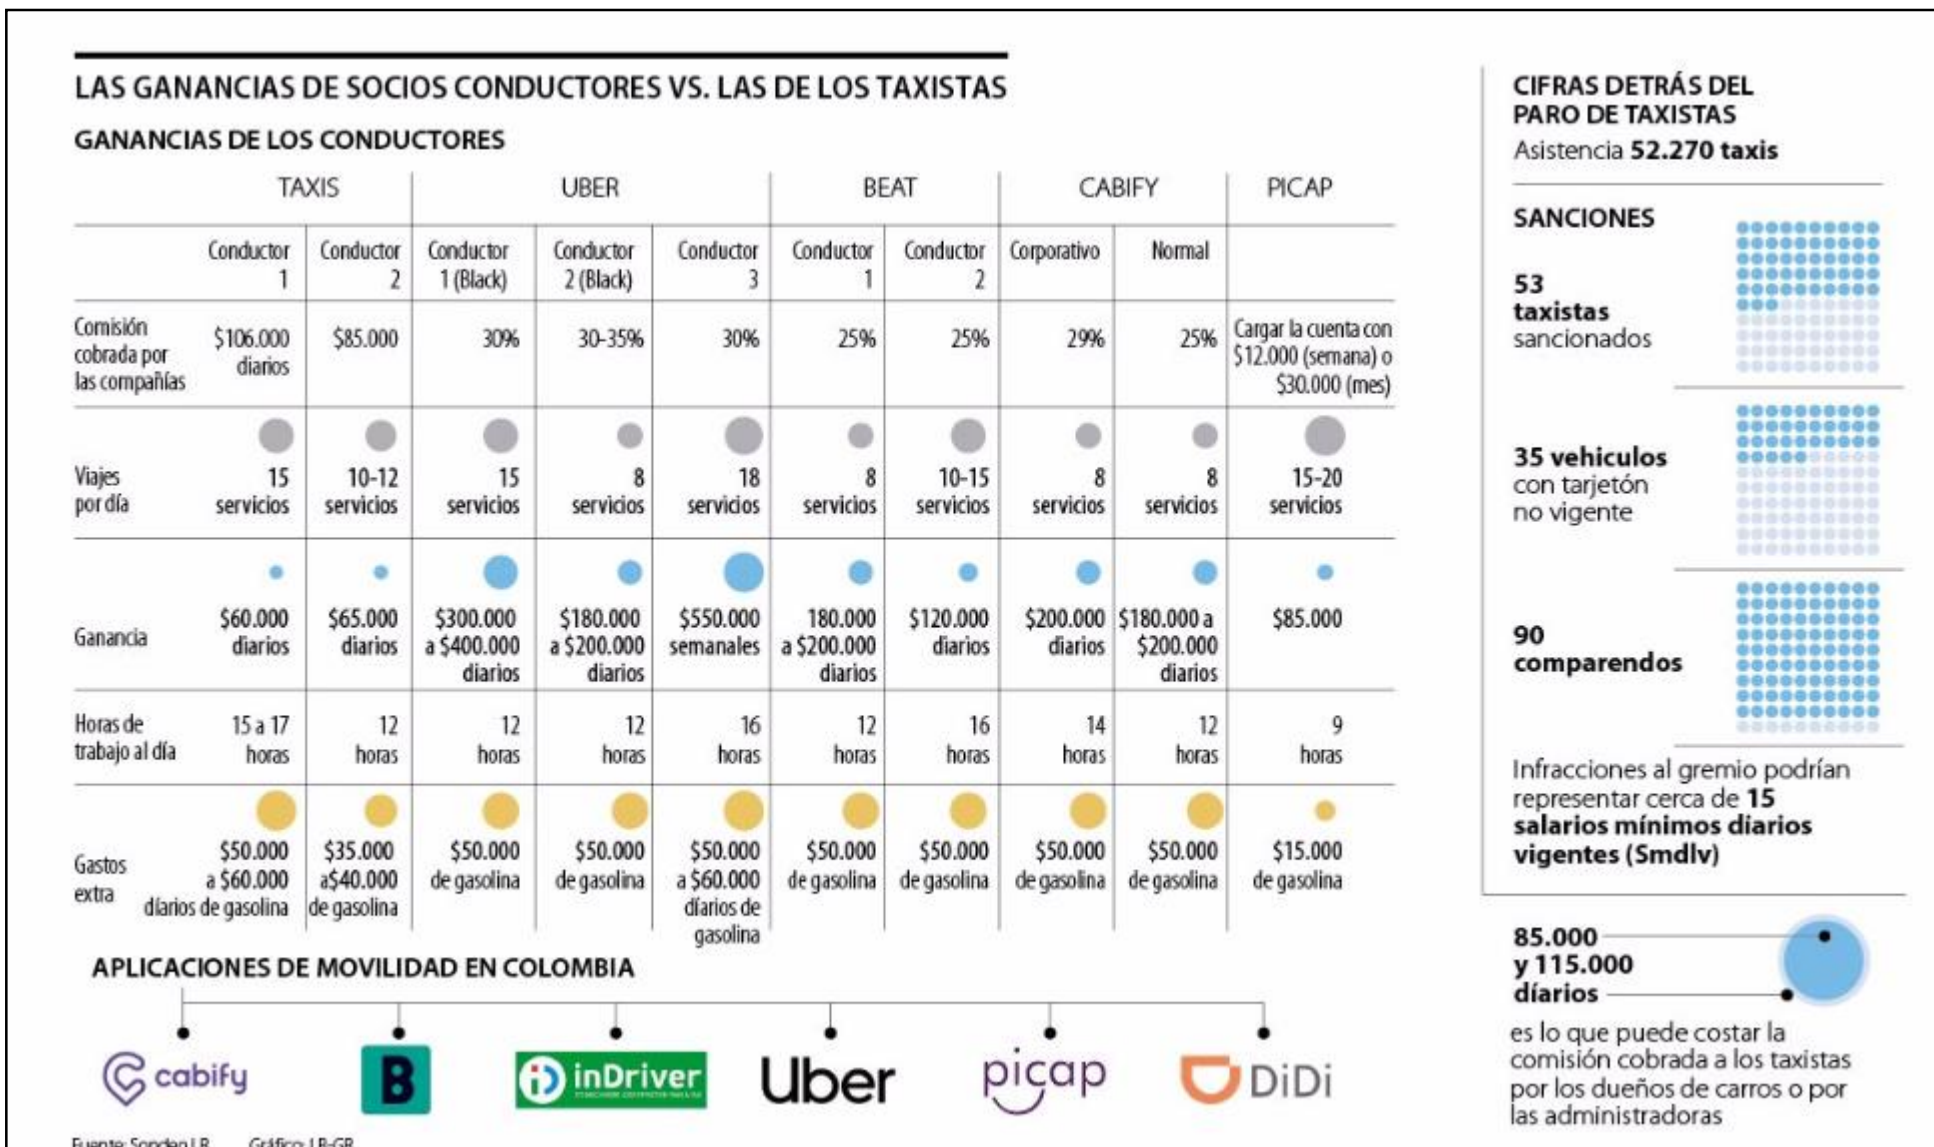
LAS GANANCIAS DE SOCIOS CONDUCTORES VS. LAS DE LOS TAXISTAS

GANANCIAS DE LOS CONDUCTORES

| | TAXIS | | UBER | | | BEAT | | CABIFY | | PICAP |
|---|---|---|---|---|---|---|---|---|---|---|
| | Conductor 1 | Conductor 2 | Conductor 1 (Black) | Conductor 2 (Black) | Conductor 3 | Conductor 1 | Conductor 2 | Corporativo | Normal | |
| Comisión cobrada por las compañías | $106.000 diarios | $85.000 | 30% | 30-35% | 30% | 25% | 25% | 29% | 25% | Cargar la cuenta con $12.000 (semana) o $30.000 (mes) |
| Viajes por día | 15 servicios | 10-12 servicios | 15 servicios | 8 servicios | 18 servicios | 8 servicios | 10-15 servicios | 8 servicios | 8 servicios | 15-20 servicios |
| Ganancia | $60.000 diarios | $65.000 diarios | $300.000 a $400.000 diarios | $180.000 a $200.000 diarios | $550.000 semanales | 180.000 a $200.000 diarios | $120.000 diarios | $200.000 diarios | $180.000 a $200.000 diarios | $85.000 |
| Horas de trabajo al día | 15 a 17 horas | 12 horas | 12 horas | 12 horas | 16 horas | 12 horas | 16 horas | 14 horas | 12 horas | 9 horas |
| Gastos extra | $50.000 a $60.000 diarios de gasolina | $35.000 a$40.000 de gasolina | $50.000 de gasolina | $50.000 de gasolina | $50.000 a $60.000 diarios de gasolina | $50.000 de gasolina | $50.000 de gasolina | $50.000 de gasolina | $50.000 de gasolina | $15.000 de gasolina |

APLICACIONES DE MOVILIDAD EN COLOMBIA

cabify B inDriver Uber picap DiDi

Fuente: Sondeo LR Gráfico: LR-GR

CIFRAS DETRÁS DEL PARO DE TAXISTAS
Asistencia 52.270 taxis

SANCIONES

53 taxistas sancionados

35 vehiculos con tarjetón no vigente

90 comparendos

Infracciones al gremio podrían representar cerca de 15 salarios mínimos diarios vigentes (Smdlv)

85.000 y 115.000 diarios
es lo que puede costar la comisión cobrada a los taxistas por los dueños de carros o por las administradoras